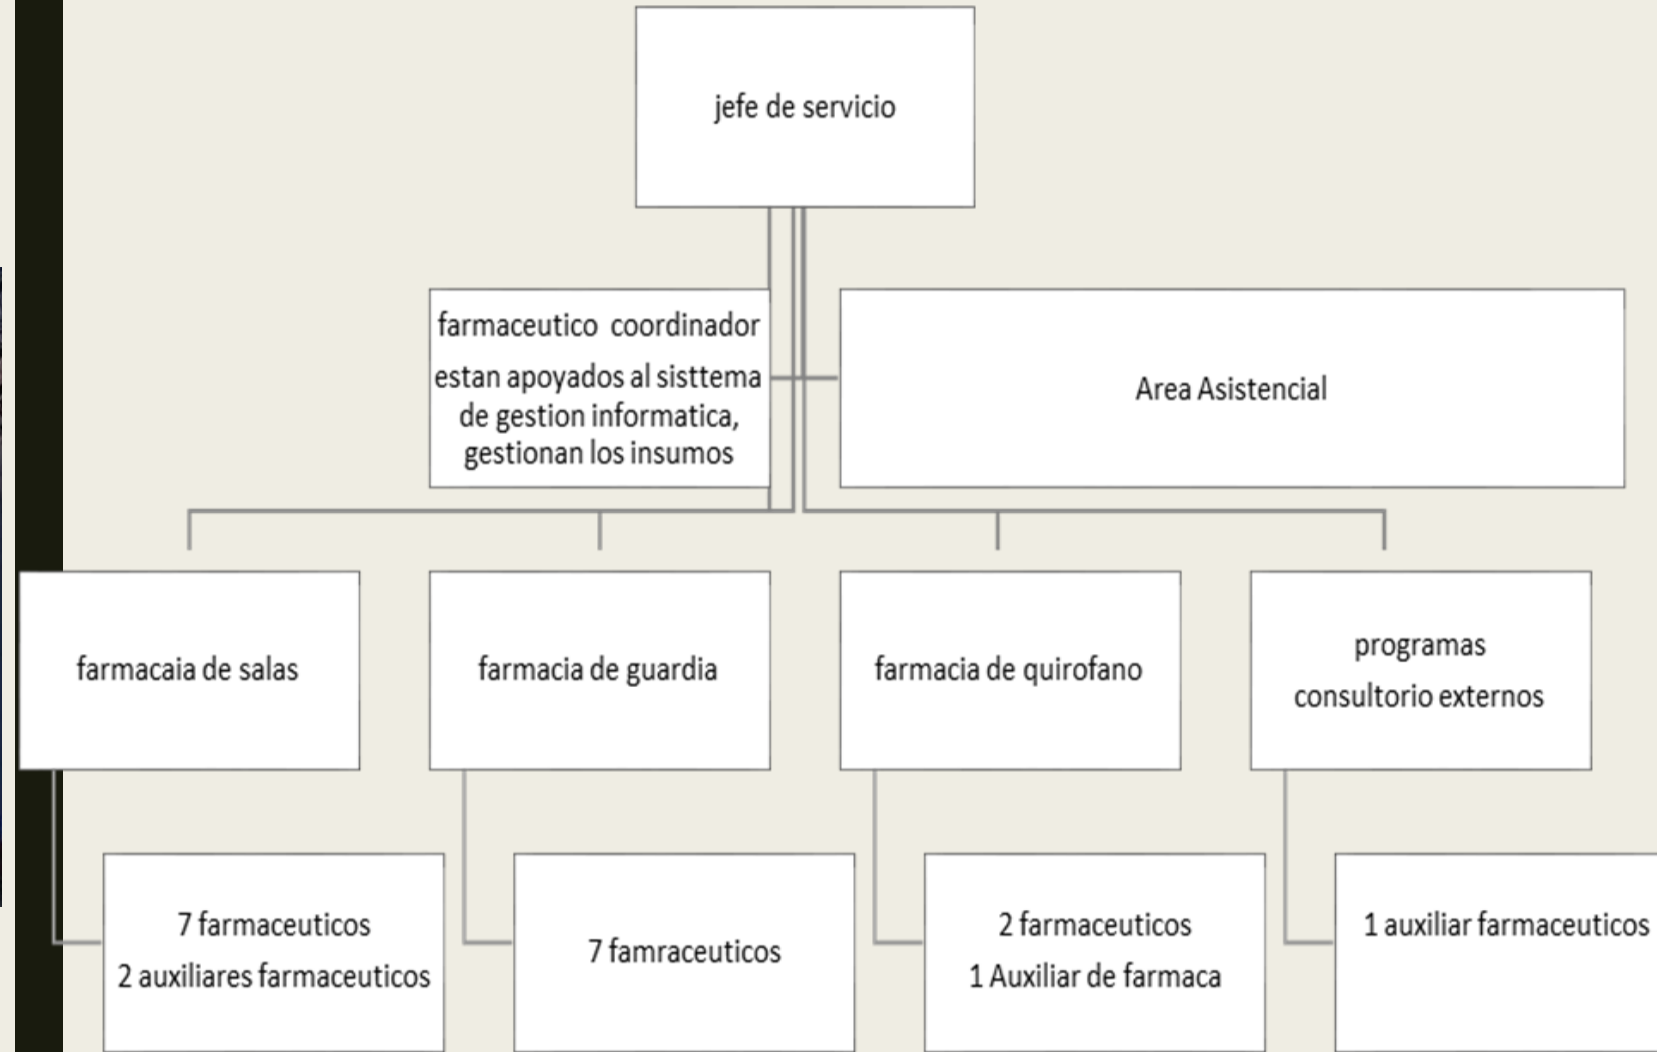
jefe de servicio

farmaceutico coordinador
estan apoyados al sisttema de gestion informatica, gestionan los insumos

Area Asistencial

farmacaia de salas

farmacia de guardia

farmacia de quirofano

programas
consultorio externos

7 farmaceuticos
2 auxiliares farmaceuticos

7 famraceuticos

2 farmaceuticos
1 Auxiliar de farmaca

1 auxiliar farmaceuticos